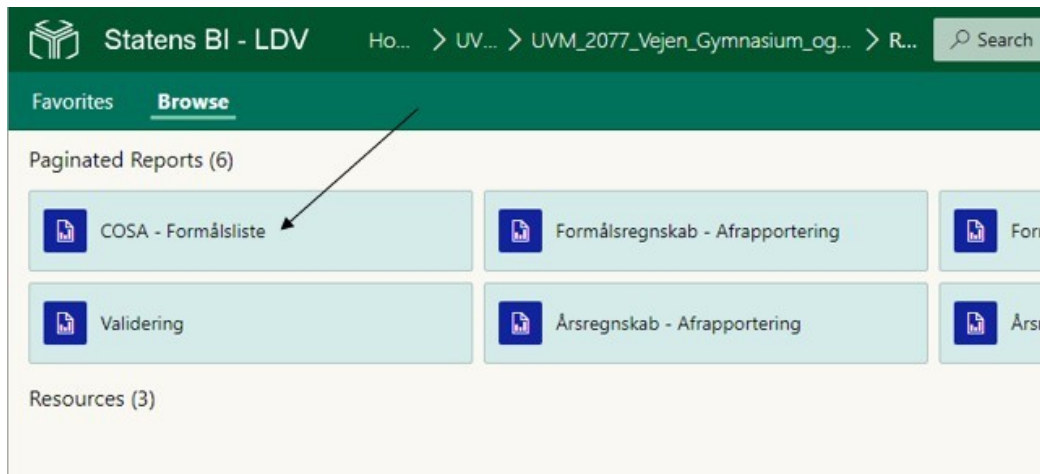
Statens BI - LDV Ho... > UV... > UVM_2077_Vejen_Gymnasium_og... > R... Search

Favorites Browse

Paginated Reports (6)

COSA - Formålsliste

Formålsregnskab - Afrapportering

For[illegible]

Validering

Årsregnskab - Afrapportering

Års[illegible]

Resources (3)